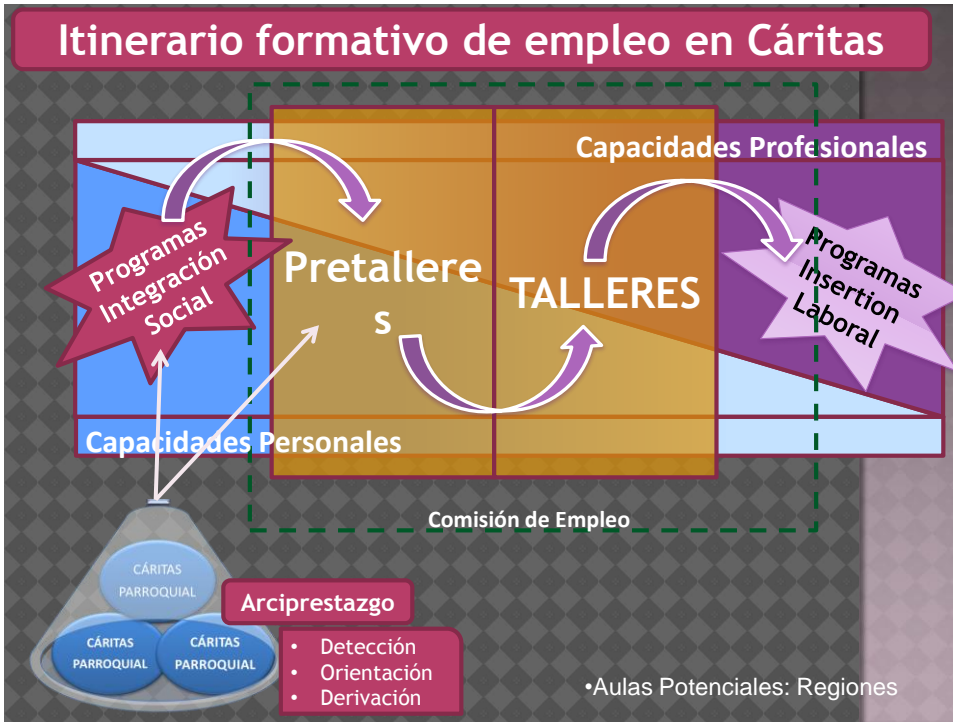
Itinerario formativo de empleo en Cáritas

Capacidades Profesionales

Programas Integración Social

Pretalleres

TALLERES

Programas Insertion Laboral

Capacidades Personales

Comisión de Empleo

CÁRITAS PARROQUIAL

CÁRITAS PARROQUIAL

CÁRITAS PARROQUIAL

Arciprestazgo

• Detección
• Orientación
• Derivación

•Aulas Potenciales: Regiones